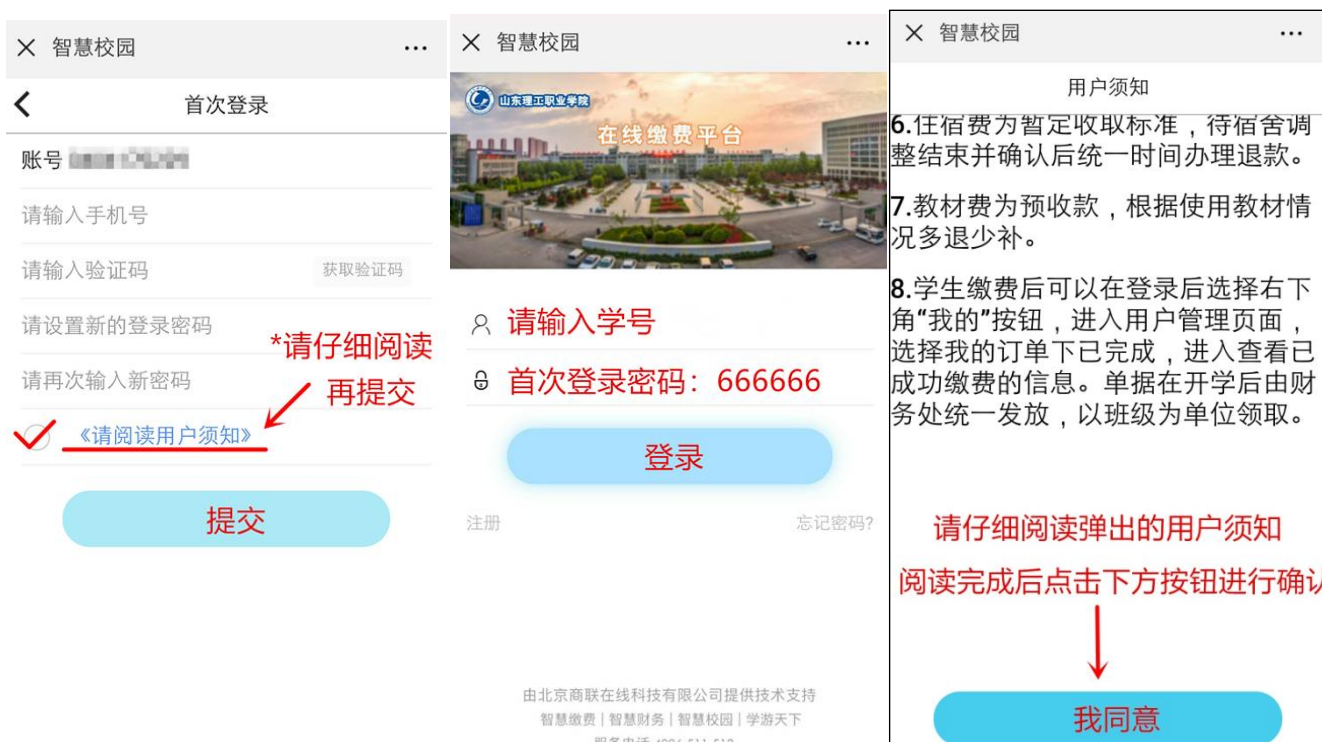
× 智慧校园 ···

首次登录

账号 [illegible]

请输入手机号

请输入验证码 获取验证码

请设置新的登录密码

请再次输入新密码

*请仔细阅读 再提交

《请阅读用户须知》

提交

× 智慧校园 ···

山东理工职业学院

在线缴费平台

请输入学号

首次登录密码：666666

登录

注册 忘记密码?

由北京商联在线科技有限公司提供技术支持

智慧缴费 | 智慧财务 | 智慧校园 | 学游天下

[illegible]

× 智慧校园 ···

用户须知

6.住宿费为暂定收取标准，待宿舍调整结束并确认后统一时间办理退款。

7.教材费为预收款，根据使用教材情况多退少补。

8.学生缴费后可以在登录后选择右下角"我的"按钮，进入用户管理页面，选择我的订单下已完成，进入查看已成功缴费的信息。单据在开学后由财务处统一发放，以班级为单位领取。

请仔细阅读弹出的用户须知

阅读完成后点击下方按钮进行确认

我同意